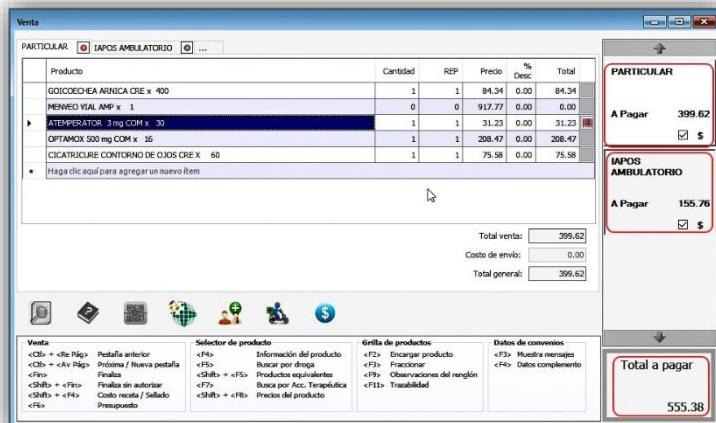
Venta

PARTICULAR | IAPOS AMBULATORIO | ...

| | Producto | Cantidad | REP | Precio | % Desc | Total |
|---|---|---|---|---|---|---|
| | GOICOECHEA ARNICA CRE x 400 | 1 | 1 | 84.34 | 0.00 | 84.34 |
| | MENVEO VIAL AMP x 1 | 0 | 0 | 917.77 | 0.00 | 0.00 |
| ▸ | ATEMPERATOR 3mg COM x 30 | 1 | 1 | 31.23 | 0.00 | 31.23 |
| | OPTAMOX 500 mg COM x 16 | 1 | 1 | 208.47 | 0.00 | 208.47 |
| | CICATRICURE CONTORNO DE OJOS CRE X 60 | 1 | 1 | 75.58 | 0.00 | 75.58 |
| * | Haga clic aquí para agregar un nuevo ítem | | | | | |

Total venta: 399.62
Costo de envío: 0.00
Total general: 399.62

PARTICULAR
A Pagar 399.62
$

IAPOS AMBULATORIO
A Pagar 155.76
$

Total a pagar
555.38

Venta
<Ctl> + <Re Pág> Pestaña anterior
<Ctl> + <Av Pág> Próxima / Nueva pestaña
<Fin> Finaliza
<Shift> + <Fin> Finaliza sin autorizar
<Shift> + <F4> Costo receta / Sellado
<F6> Presupuesto

Selector de producto
<F4> Información del producto
<F5> Buscar por droga
<Shift> + <F5> Productos equivalentes
<F7> Busca por Acc. Terapéutica
<Shift> + <F8> Precios del producto

Grilla de productos
<F2> Encargar producto
<F3> Fraccionar
<F9> Observaciones del renglón
<F11> Trazabilidad

Datos de convenios
<F3> Muestra mensajes
<F4> Datos complemento